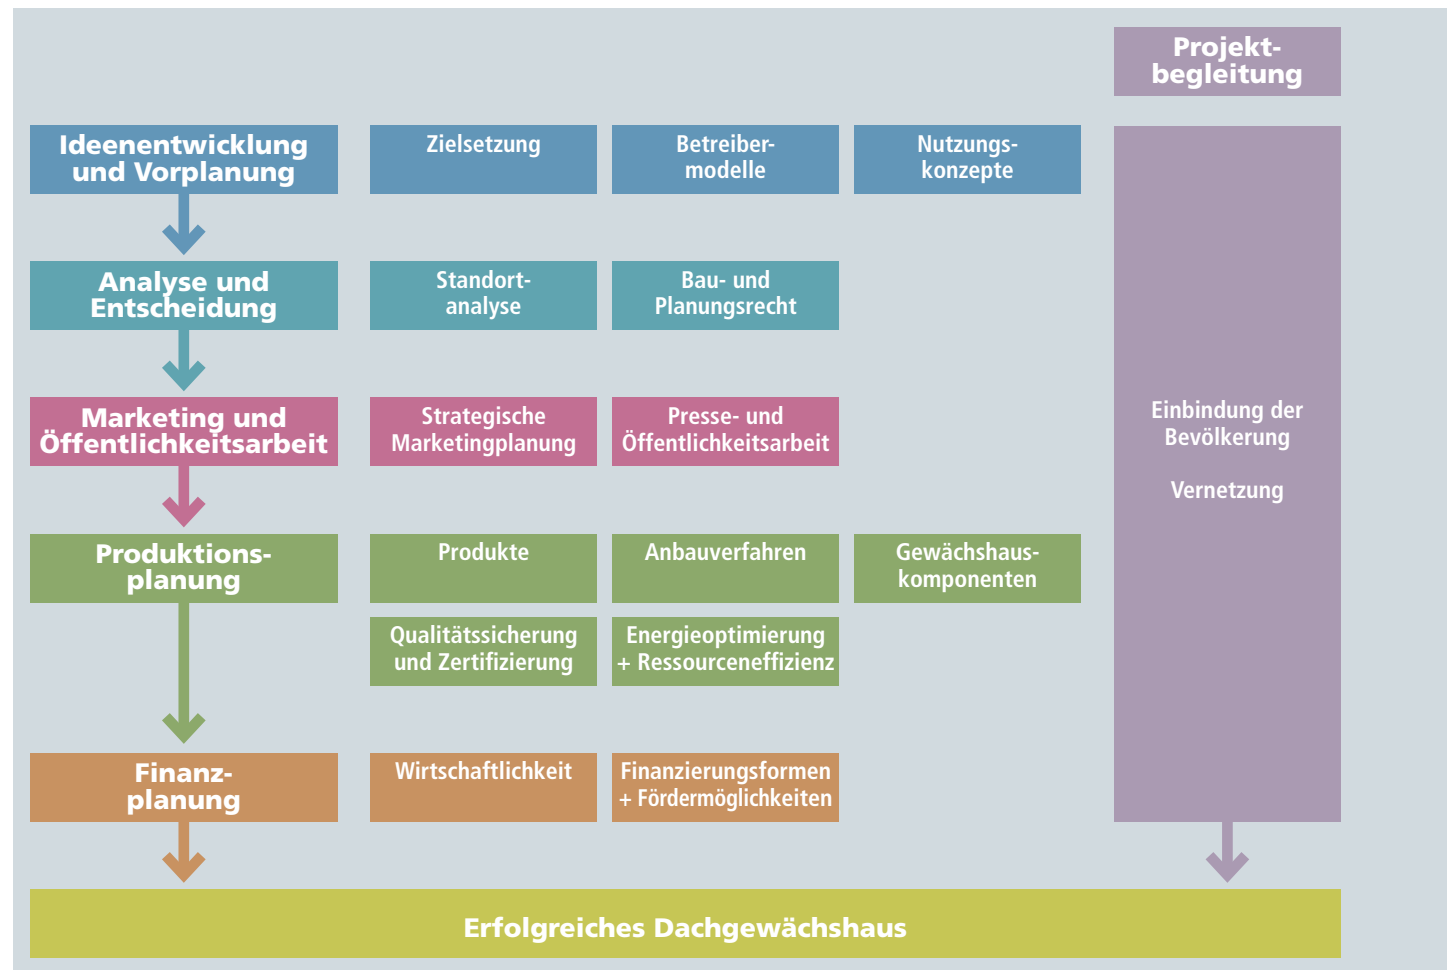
Projektbegleitung

Ideenentwicklung und Vorplanung

Zielsetzung

Betreibermodelle

Nutzungskonzepte

Analyse und Entscheidung

Standortanalyse

Bau- und Planungsrecht

Marketing und Öffentlichkeitsarbeit

Strategische Marketingplanung

Presse- und Öffentlichkeitsarbeit

Produktionsplanung

Produkte

Anbauverfahren

Gewächshauskomponenten

Qualitätssicherung und Zertifizierung

Energieoptimierung + Ressourceneffizienz

Finanzplanung

Wirtschaftlichkeit

Finanzierungsformen + Fördermöglichkeiten

Einbindung der Bevölkerung

Vernetzung

Erfolgreiches Dachgewächshaus